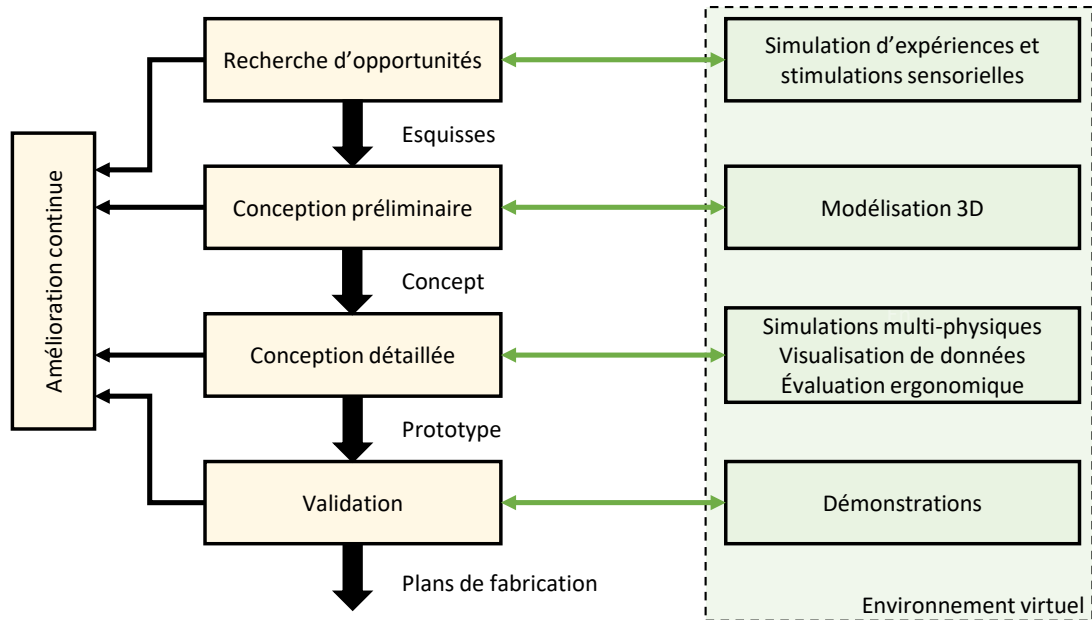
Amélioration continue

Recherche d’opportunités

Esquisses

Conception préliminaire

Concept

Conception détaillée

Prototype

Validation

Plans de fabrication

Simulation d’expériences et stimulations sensorielles

Modélisation 3D

Simulations multi-physiques
Visualisation de données
Évaluation ergonomique

Démonstrations

Environnement virtuel